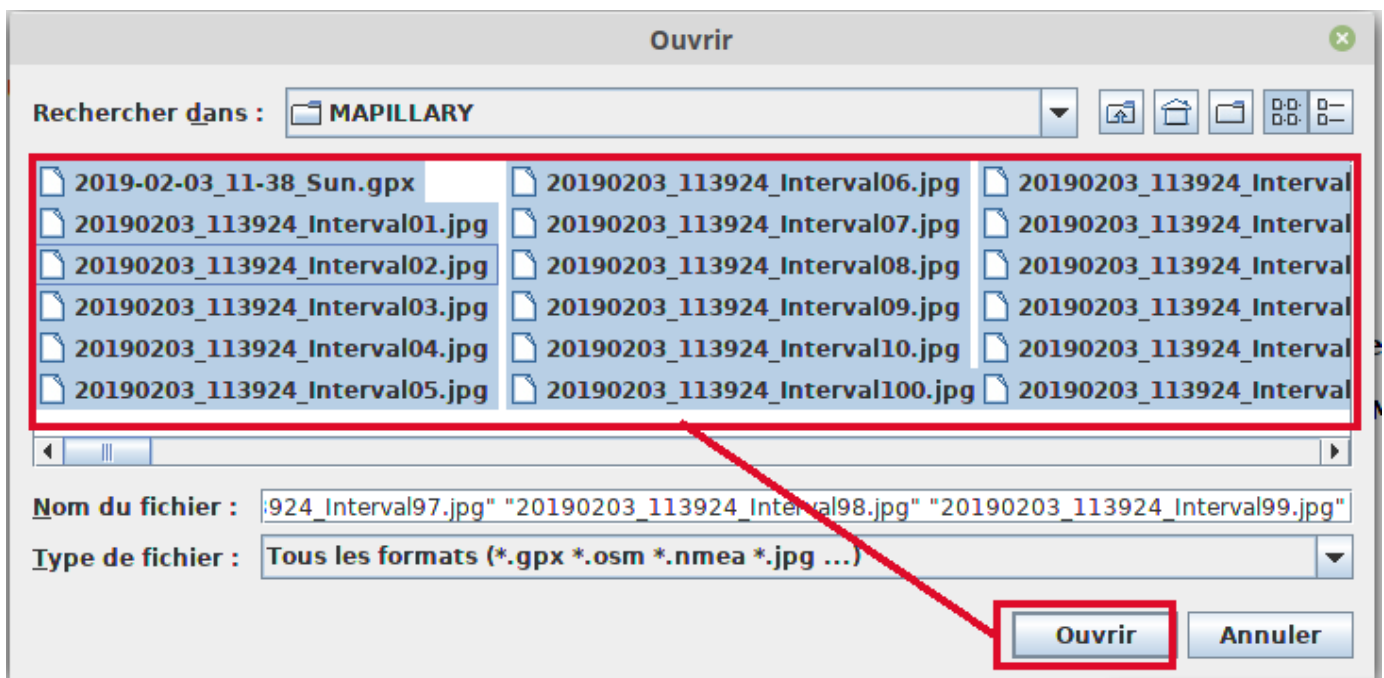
Ouvrir

Rechercher dans : MAPILLARY

2019-02-03_11-38_Sun.gpx
20190203_113924_Interval01.jpg
20190203_113924_Interval02.jpg
20190203_113924_Interval03.jpg
20190203_113924_Interval04.jpg
20190203_113924_Interval05.jpg

20190203_113924_Interval06.jpg
20190203_113924_Interval07.jpg
20190203_113924_Interval08.jpg
20190203_113924_Interval09.jpg
20190203_113924_Interval10.jpg
20190203_113924_Interval100.jpg

20190203_113924_Interval
20190203_113924_Interval
20190203_113924_Interval
20190203_113924_Interval
20190203_113924_Interval
20190203_113924_Interval

Nom du fichier : :924_Interval97.jpg" "20190203_113924_Interval98.jpg" "20190203_113924_Interval99.jpg"

Type de fichier : Tous les formats (*.gpx *.osm *.nmea *.jpg ...)

Ouvrir
Annuler